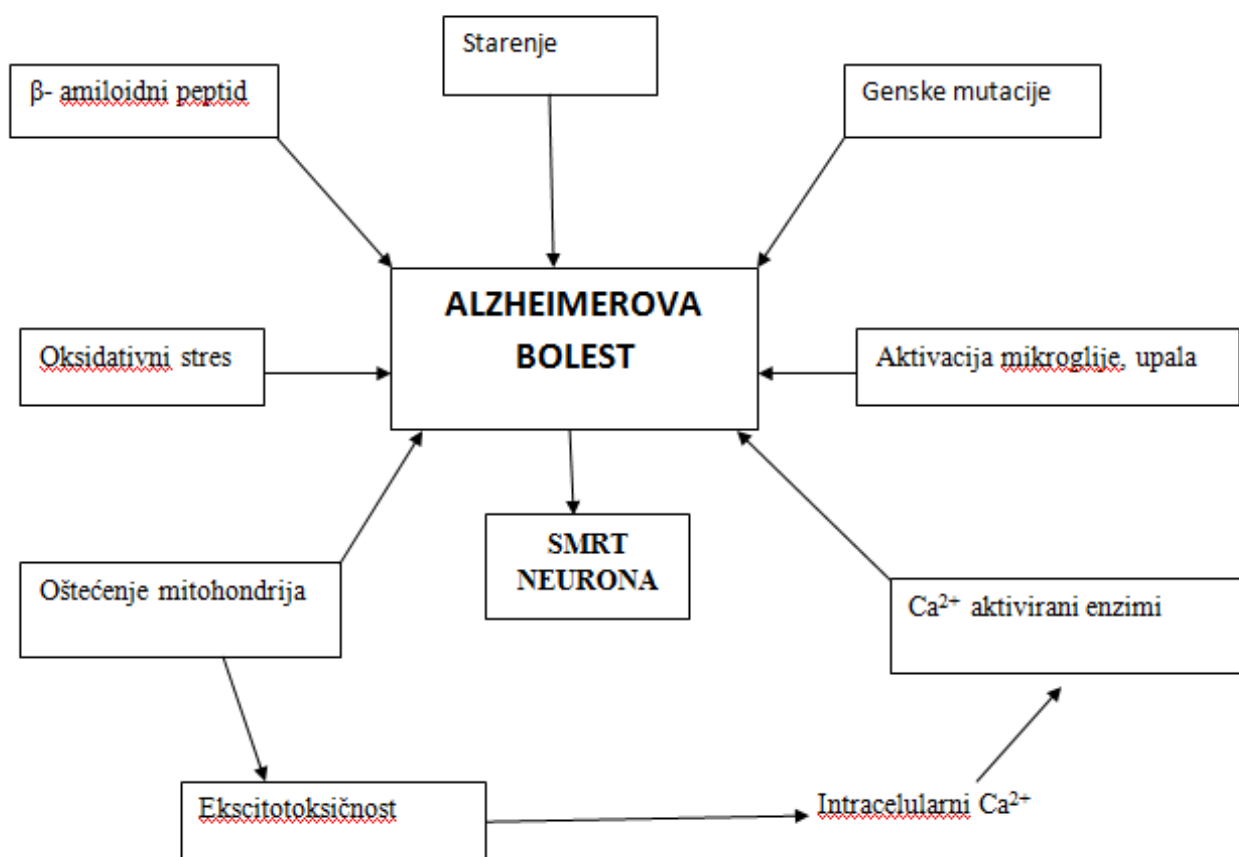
Starenje

β- amiloidni peptid

Genske mutacije

ALZHEIMEROVA BOLEST

Oksidativni stres

Aktivacija mikroglije, upala

SMRT NEURONA

Oštećenje mitohondrija

$Ca^{2+}$ aktivirani enzimi

Ekscitotoksičnost

Intracelularni $Ca^{2+}$